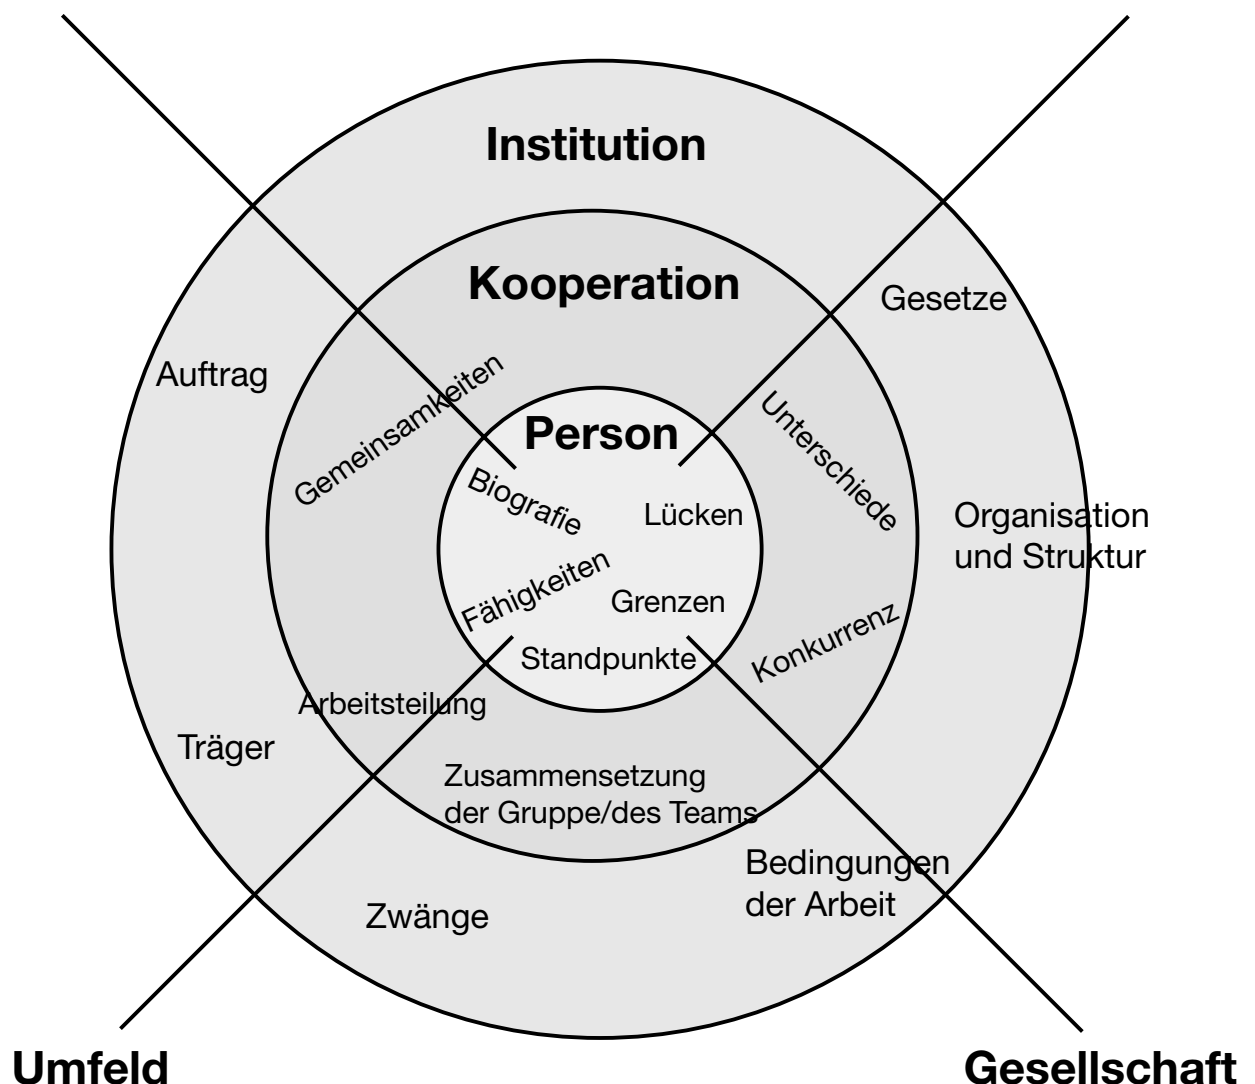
Institution

Kooperation

Gesetze

Auftrag

Gemeinsamkeiten

Person

Unterschiede

Biografie

Lücken

Organisation und Struktur

Fähigkeiten

Grenzen

Konkurrenz

Standpunkte

Arbeitsteilung

Träger

Zusammensetzung der Gruppe/des Teams

Bedingungen der Arbeit

Zwänge

Umfeld

Gesellschaft